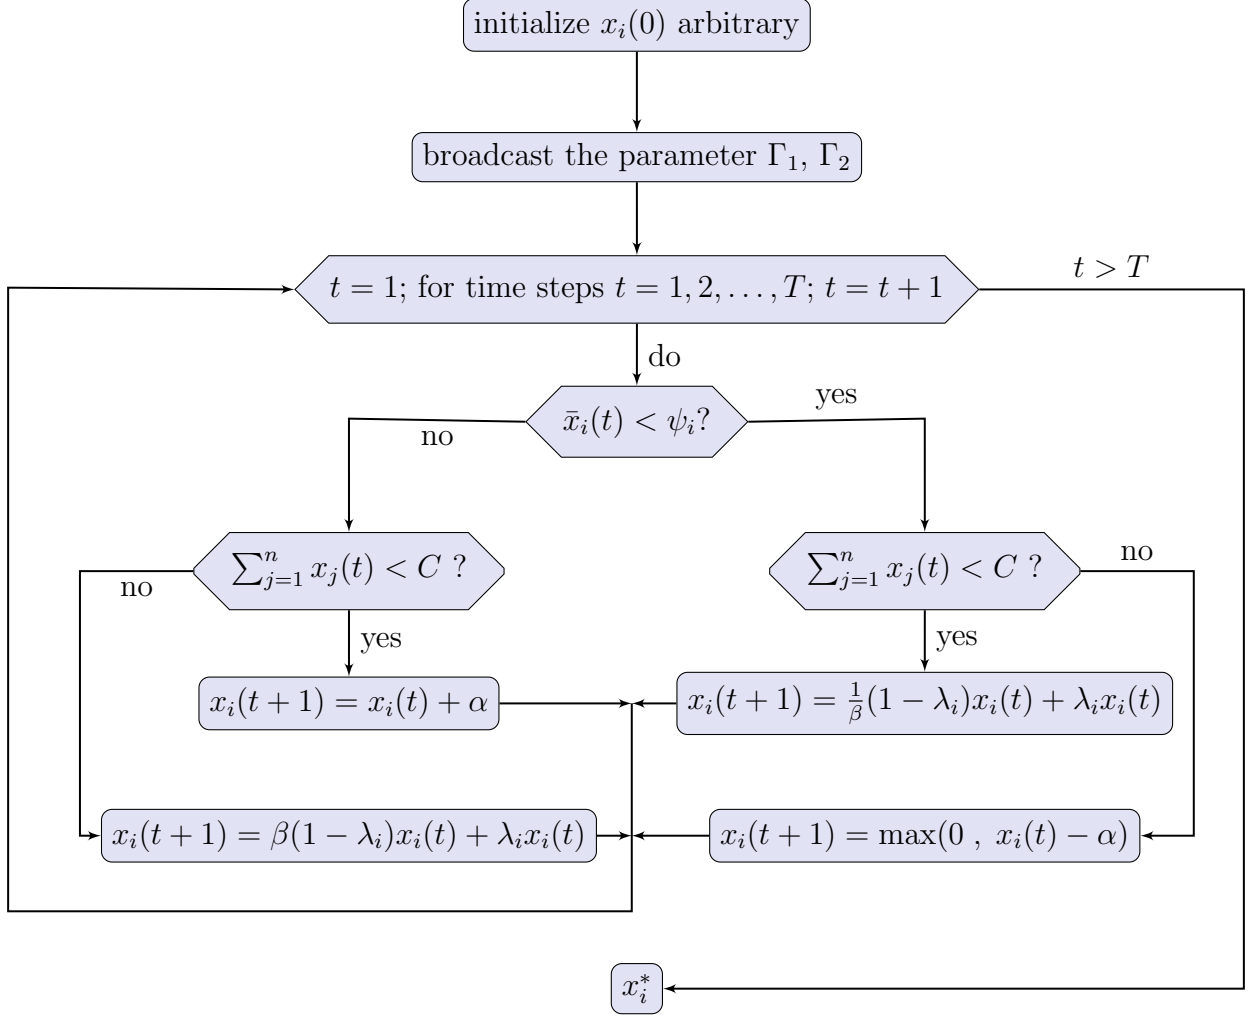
initialize $x_i(0)$ arbitrary

broadcast the parameter $\Gamma_1$, $\Gamma_2$

$t = 1$; for time steps $t = 1, 2, \ldots, T$; $t = t + 1$

$t > T$

do

$\bar{x}_i(t) < \psi_i$?

no

yes

$\sum_{j=1}^{n} x_j(t) < C$ ?

no

yes

$\sum_{j=1}^{n} x_j(t) < C$ ?

no

yes

$x_i(t+1) = x_i(t) + \alpha$

$x_i(t+1) = \frac{1}{\beta}(1-\lambda_i)x_i(t) + \lambda_i x_i(t)$

$x_i(t+1) = \beta(1-\lambda_i)x_i(t) + \lambda_i x_i(t)$

$x_i(t+1) = \max(0 , \; x_i(t) - \alpha)$

$x_i^*$